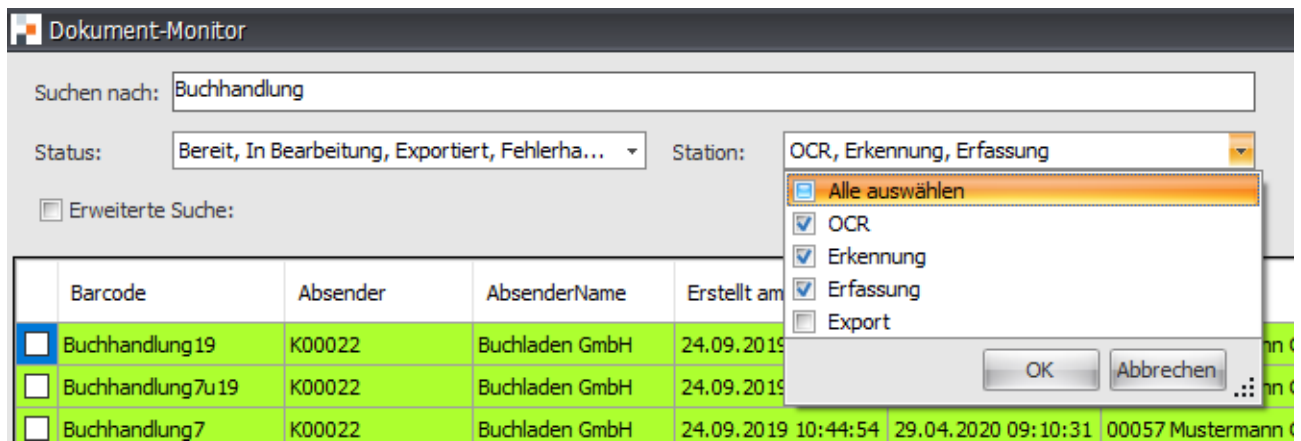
Dokument-Monitor

Suchen nach: Buchhandlung

Status: Bereit, In Bearbeitung, Exportiert, Fehlerha...

Station: OCR, Erkennung, Erfassung

Erweiterte Suche:

Alle auswählen
OCR
Erkennung
Erfassung
Export

OK
Abbrechen

| | Barcode | Absender | AbsenderName | Erstellt am | | |
|---|---|---|---|---|---|---|
| | Buchhandlung19 | K00022 | Buchladen GmbH | 24.09.2019 | | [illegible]nn C |
| | Buchhandlung7u19 | K00022 | Buchladen GmbH | 24.09.2019 | | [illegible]nn C |
| | Buchhandlung7 | K00022 | Buchladen GmbH | 24.09.2019 10:44:54 | 29.04.2020 09:10:31 | 00057 Mustermann C |